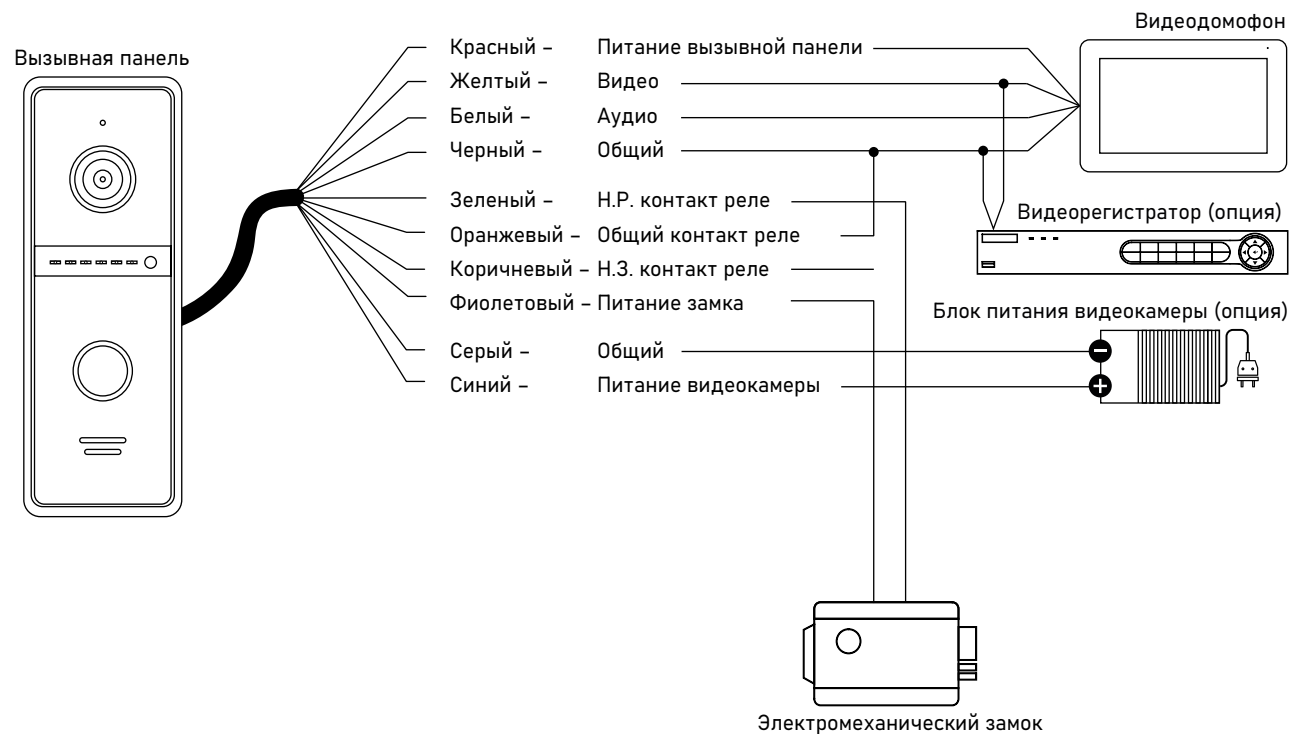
Вызывная панель

Красный – Питание вызывной панели
Желтый – Видео
Белый – Аудио
Черный – Общий
Зеленый – Н.Р. контакт реле
Оранжевый – Общий контакт реле
Коричневый – Н.З. контакт реле
Фиолетовый – Питание замка
Серый – Общий
Синий – Питание видеокамеры

Видеодомофон

Видеорегистратор (опция)

Блок питания видеокамеры (опция)

Электромеханический замок